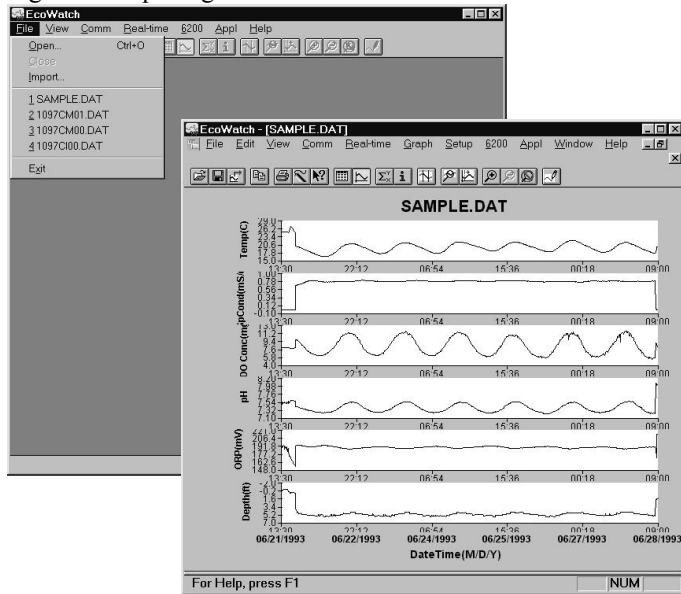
EcoWatch
File View Comm Real-time 6200 Appl Help
Open... Ctrl+O
Close
Import...
1 SAMPLE.DAT
2 1097CM01.DAT
3 1097CM00.DAT
4 1097CI00.DAT
Exit

EcoWatch - [SAMPLE.DAT]
File Edit View Comm Real-time Graph Setup 6200 Appl Window Help

SAMPLE.DAT

Temp(C)
29.0
26.2
23.4
20.6
17.8
15.0
13:30 22:12 06:54 15:36 00:18 09:00

pCond(mS/
1.00
0.78
0.56
0.34
0.12
-0.10
13:30 22:12 06:54 15:36 00:18 09:00

DO Conc(mg
11.2
9.4
7.6
5.8
4.0
13:30 22:12 06:54 15:36 00:18 09:00

pH
8.00
7.98
7.76
7.54
7.32
7.10
13:30 22:12 06:54 15:36 00:18 09:00

ORP(mV)
221.0
206.4
191.8
177.2
162.6
148.0
13:30 22:12 06:54 15:36 00:18 09:00

Depth(ft)
-0.2
1.6
3.4
5.2
7.0
13:30 22:12 06:54 15:36 00:18 09:00
06/21/1993 06/22/1993 06/24/1993 06/25/1993 06/27/1993 06/28/1993
DateTime(M/D/Y)

For Help, press F1
NUM